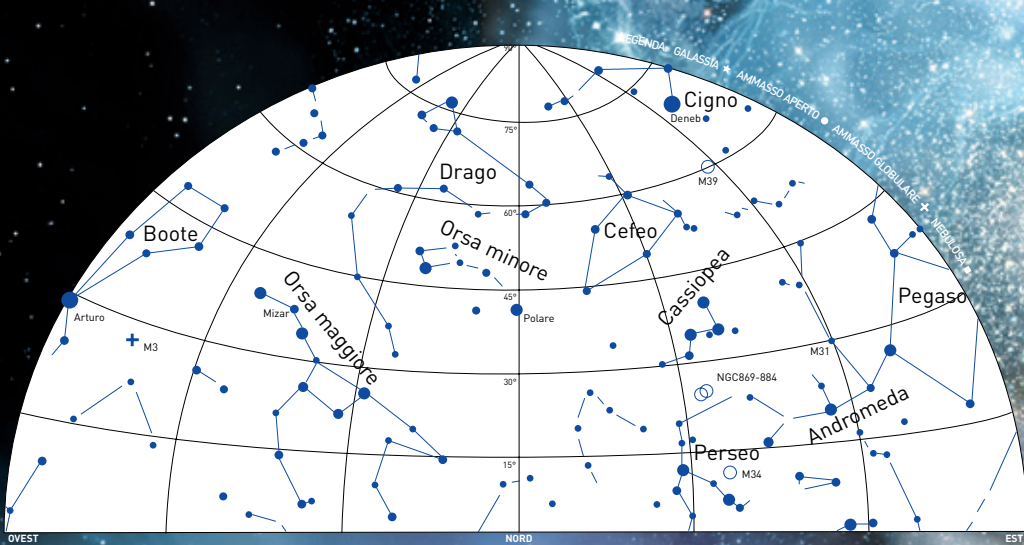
LEGENDA GALASSIA + AMMASSO APERTO ○ AMMASSO GLOBULARE + NEBULOSA

90°

75°

60°

45°

30°

15°

Cigno

Deneb

Drago

M39

Boote

Orsa minore

Cefeo

Cassiopea

Pegaso

Arturo

Orsa maggiore

Mizar

Polare

M3

M31

NGC869-884

Andromeda

Perseo

M34

OVEST

NORD

EST